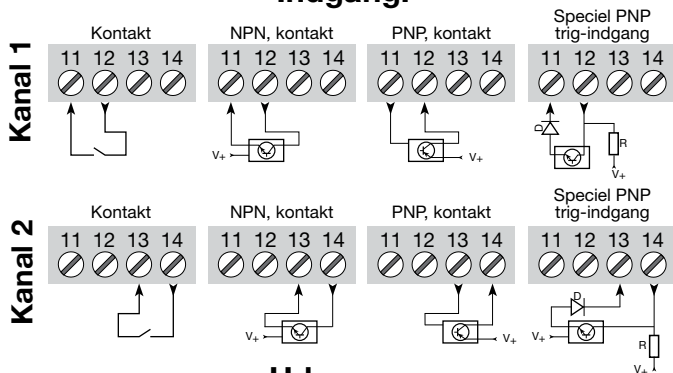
Indgang:

Kanal 1

Kontakt
11 12 13 14

NPN, kontakt
11 12 13 14
$V_+$

PNP, kontakt
11 12 13 14
$V_+$

Speciel PNP trig-indgang
11 12 13 14
D
R
$V_+$

Kanal 2

Kontakt
11 12 13 14

NPN, kontakt
11 12 13 14
$V_+$

PNP, kontakt
11 12 13 14
$V_+$

Speciel PNP trig-indgang
11 12 13 14
D
$V_+$
R
$V_+$